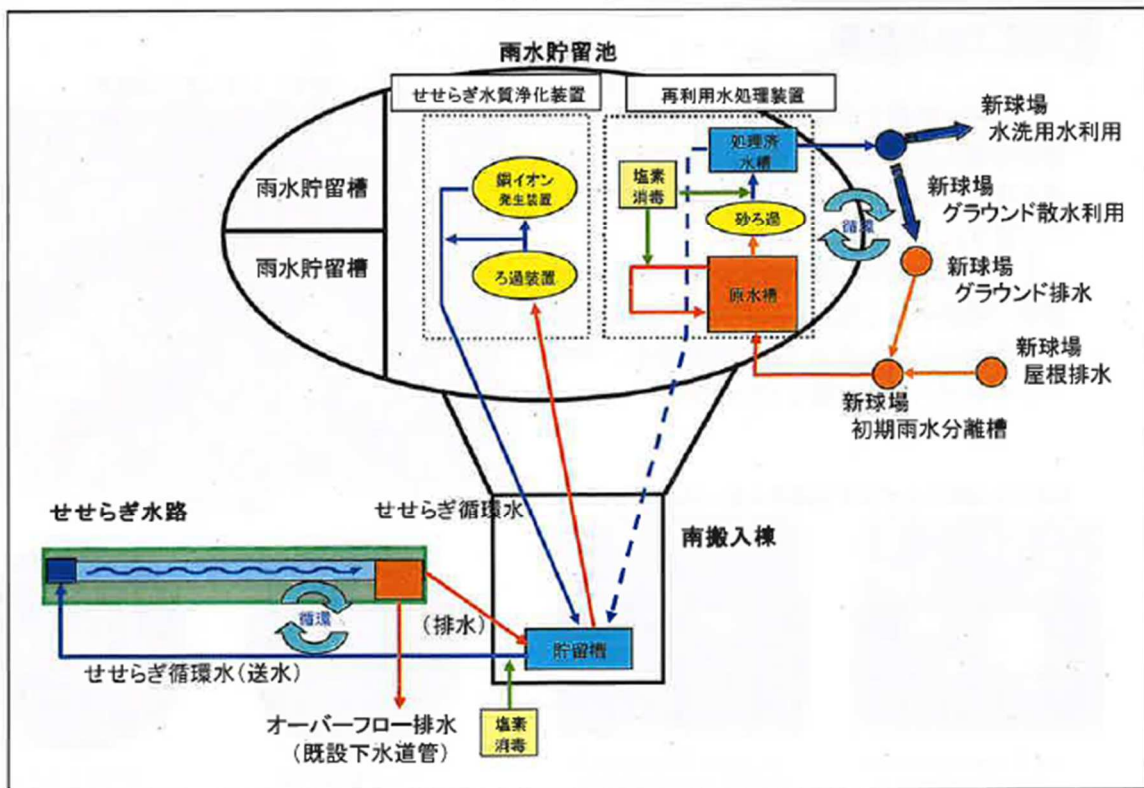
雨水貯留池

せせらぎ水質浄化装置

再利用水処理装置

雨水貯留槽

雨水貯留槽

銅イオン発生装置

ろ過装置

塩素消毒

処理済水槽

砂ろ過

原水槽

循環

新球場
水洗用水利用

新球場
グラウンド散水利用

新球場
グラウンド排水

新球場
屋根排水

新球場
初期雨水分離槽

せせらぎ水路

せせらぎ循環水

南搬入棟

循環

(排水)

貯留槽

せせらぎ循環水(送水)

オーバーフロー排水
(既設下水道管)

塩素消毒